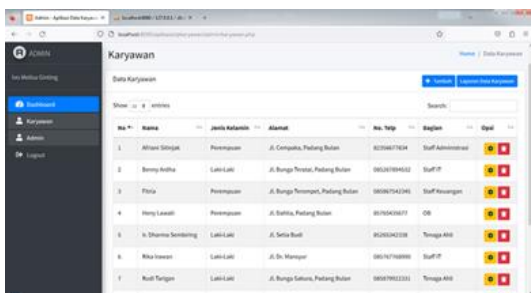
ADMIN

Karyawan

Home / Data Karyawan

Data Karyawan

+ Tambah

Laporan Data Karyawan

Dashboard

Karyawan

Admin

Logout

Show 10 entries

Search:

| No | Nama | Jenis Kelamin | Alamat | No. Telp | Bagian | Opsi |
|---|---|---|---|---|---|---|
| 1 | Afriani Sitinjak | Perempuan | Jl. Cempaka, Padang Bulan | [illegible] | Staff Administrasi | |
| 2 | Benny Andha | Laki-Laki | Jl. Bunga Terate, Padang Bulan | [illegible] | Staff IT | |
| 3 | Fitria | Perempuan | Jl. Bunga Terompet, Padang Bulan | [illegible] | Staff Keuangan | |
| 4 | Heny Lawati | Perempuan | Jl. Bahtia, Padang Bulan | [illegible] | OB | |
| 5 | Ir. Dharma Sembiring | Laki-Laki | Jl. Setia Budi | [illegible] | Tenaga Ahli | |
| 6 | Rika Irawan | Laki-Laki | Jl. Dr. Mansyur | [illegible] | Staff IT | |
| 7 | Rudi Tarigan | Laki-Laki | Jl. Bunga Sakura, Padang Bulan | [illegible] | Tenaga Ahli | |